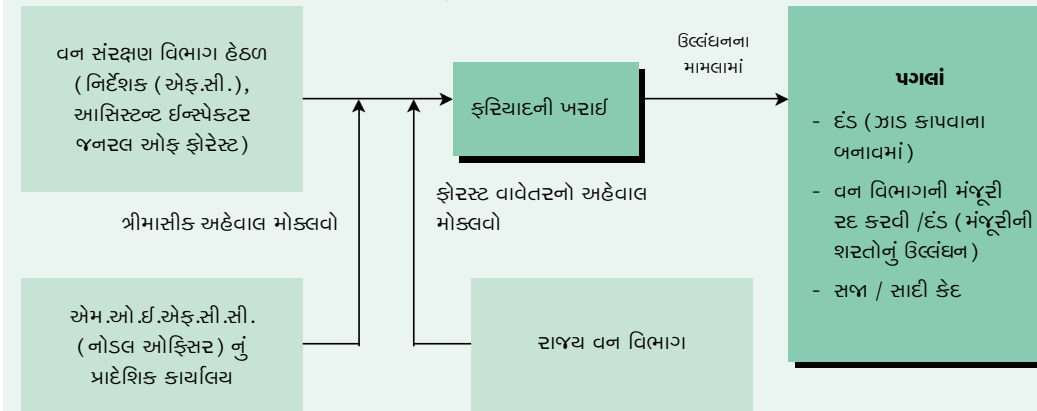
વન સંરક્ષણ વિભાગ હેઠળ (નિર્દેશક (એફ.સી.), આસિસ્ટન્ટ ઈન્સ્પેક્ટર જનરલ ઓફ ફોરેસ્ટ)

ત્રીમાસીક અહેવાલ મોકલવો

એમ.ઓ.ઈ.એફ.સી.સી. (નોડલ ઓફિસર) નું પ્રાદેશિક કાર્યાલય

ફરિયાદની ખરાઈ

ફોરેસ્ટ વાવેતરનો અહેવાલ મોકલવો

રાજય વન વિભાગ

ઉલ્લંઘનના મામલામાં

પગલાં

- દંડ (ઝાડ કાપવાના બનાવમાં)

- વન વિભાગની મંજૂરી રદ કરવી /દંડ (મંજૂરીની શરતોનું ઉલ્લંઘન)

- સજા / સાદી કેદ